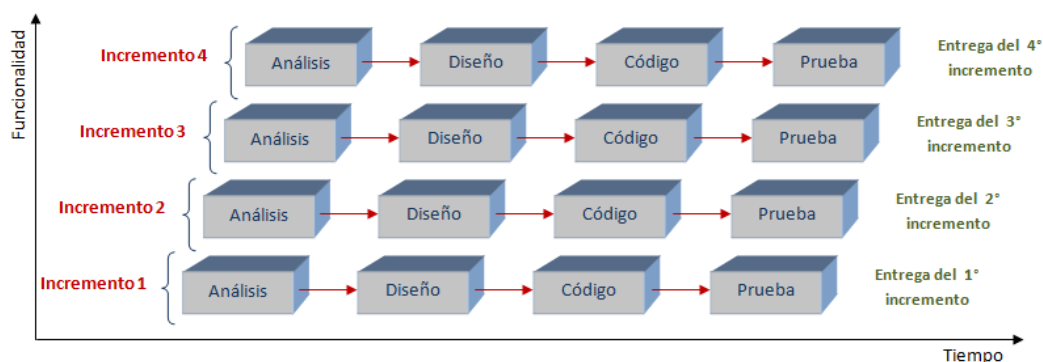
Funcionalidad

Incremento 4
Análisis
Diseño
Código
Prueba
Entrega del 4° incremento

Incremento 3
Análisis
Diseño
Código
Prueba
Entrega del 3° incremento

Incremento 2
Análisis
Diseño
Código
Prueba
Entrega del 2° incremento

Incremento 1
Análisis
Diseño
Código
Prueba
Entrega del 1° incremento

Tiempo